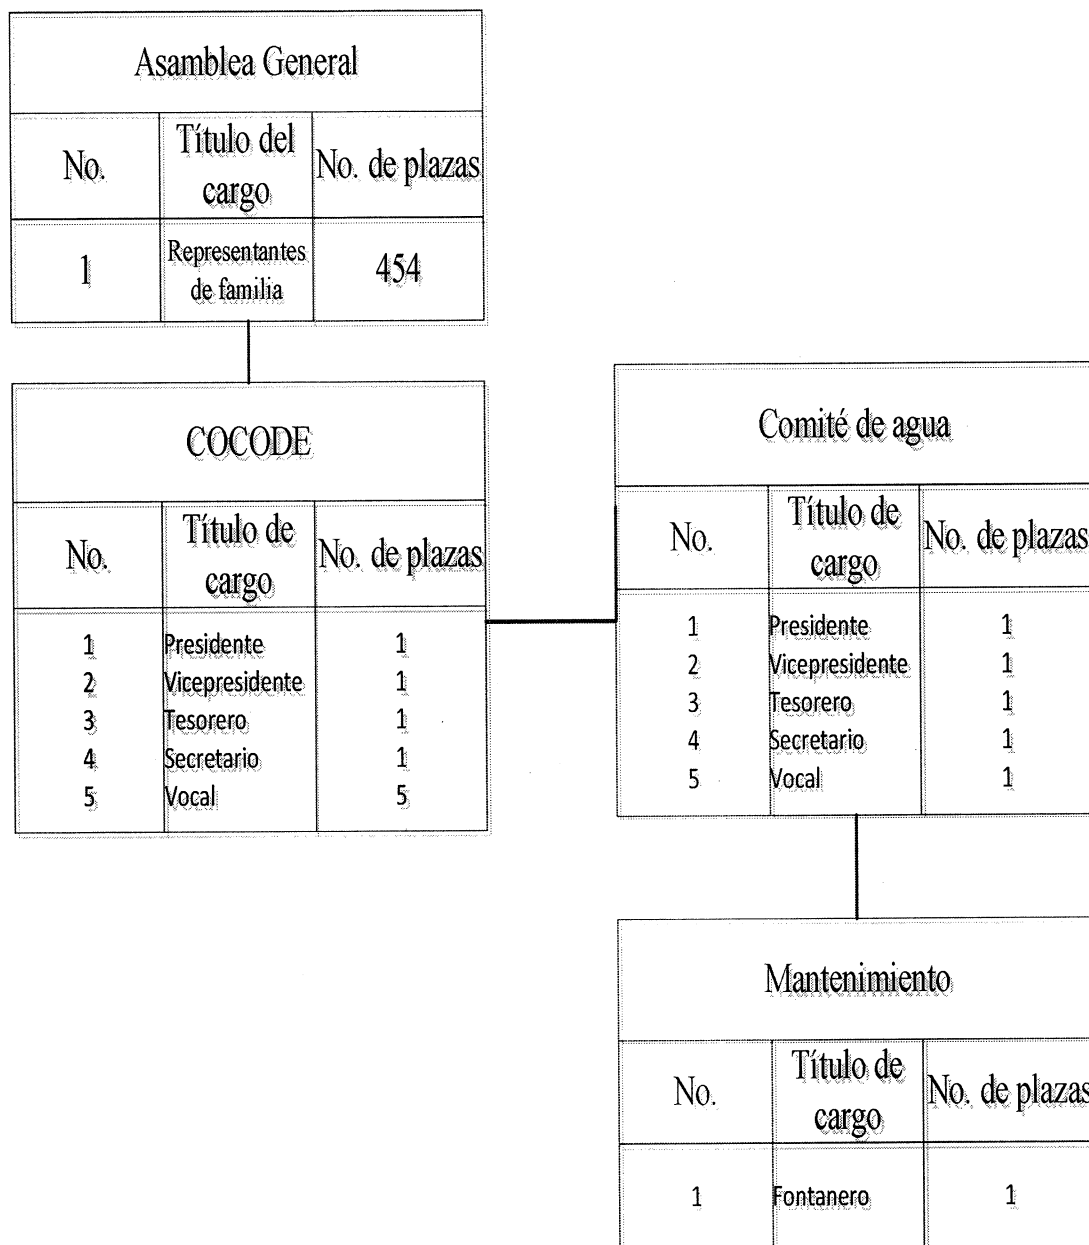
Asamblea General

| No. | Título del cargo | No. de plazas |
|---|---|---|
| 1 | Representantes de familia | 454 |

COCODE

| No. | Título de cargo | No. de plazas |
|---|---|---|
| 1 | Presidente | 1 |
| 2 | Vicepresidente | 1 |
| 3 | Tesorero | 1 |
| 4 | Secretario | 1 |
| 5 | Vocal | 5 |

Comité de agua

| No. | Título de cargo | No. de plazas |
|---|---|---|
| 1 | Presidente | 1 |
| 2 | Vicepresidente | 1 |
| 3 | Tesorero | 1 |
| 4 | Secretario | 1 |
| 5 | Vocal | 1 |

Mantenimiento

| No. | Título de cargo | No. de plazas |
|---|---|---|
| 1 | Fontanero | 1 |